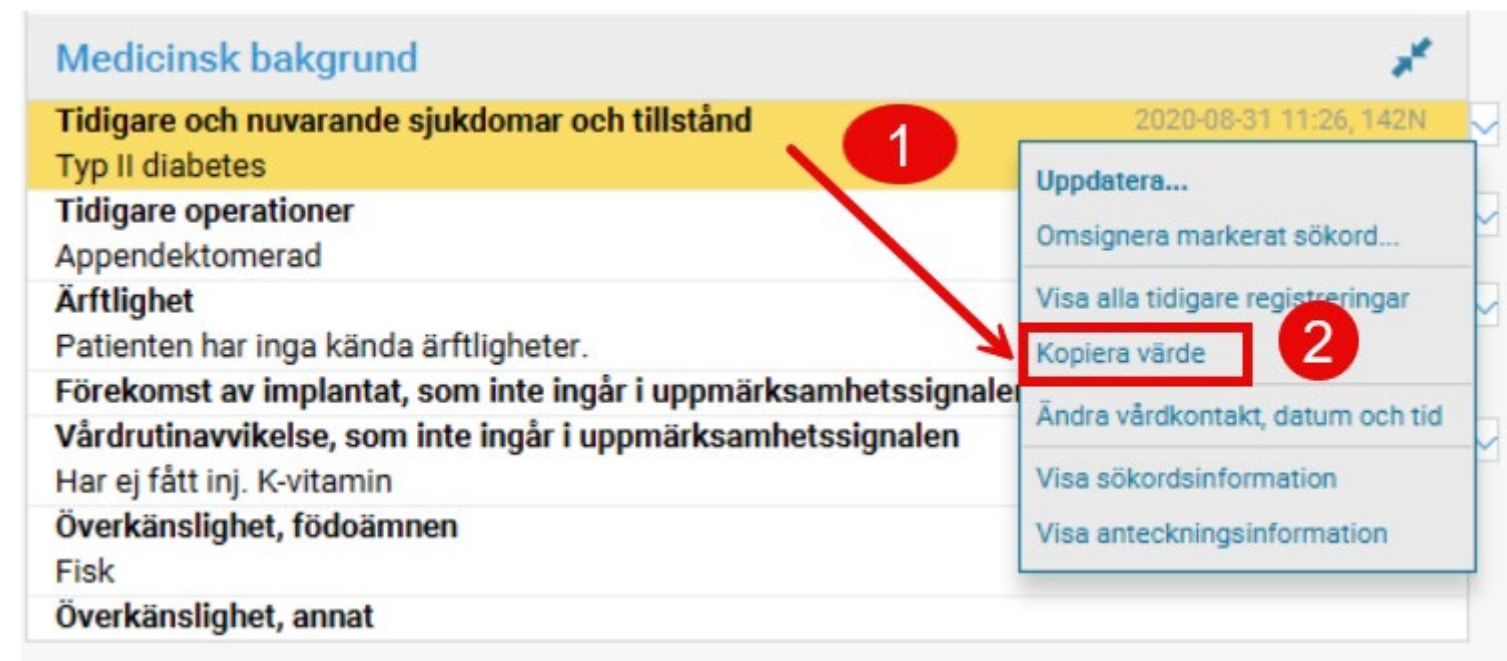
Medicinsk bakgrund

Tidigare och nuvarande sjukdomar och tillstånd 2020-08-31 11:26, 142N
Typ II diabetes
Tidigare operationer
Appendektomerad
Ärftlighet
Patienten har inga kända ärftligheter.
Förekomst av implantat, som inte ingår i uppmärksamhetssignalen
Vårdrutinavvikelse, som inte ingår i uppmärksamhetssignalen
Har ej fått inj. K-vitamin
Överkänslighet, födoämnen
Fisk
Överkänslighet, annat

1

Uppdatera...
Omsignera markerat sökord...
Visa alla tidigare registreringar
Kopiera värde
2
Ändra vårdkontakt, datum och tid
Visa sökordsinformation
Visa anteckningsinformation